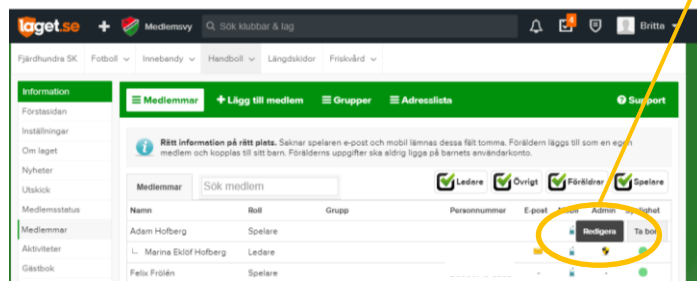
laget.se + Medlemsvy Sök klubbar & lag 4 Britta

Fjärdhundra SK Fotboll Innebandy Handboll Längdskidor Friskvård

Information
Förstasidan
Inställningar
Om laget
Nyheter
Utskick
Medlemsstatus
Medlemmar
Aktiviteter
Gästbok

Medlemmar + Lägg till medlem Grupper Adresslista Support

Rätt information på rätt plats. Saknar spelaren e-post och mobil lämnas dessa fält tomma. Föräldern läggs till som en egen medlem och kopplas till sitt barn. Förälderns uppgifter ska aldrig ligga på barnets användarkonto.

Medlemmar Sök medlem Ledare Övrigt Föräldrar Spelare

| Namn | Roll | Grupp | Personnummer | E-post | Mobil | Admin | Synlighet |
|---|---|---|---|---|---|---|---|
| Adam Hofberg | Spelare | | | | | Redigera | Ta bort |
| Marina Eklöf Hofberg | Ledare | | | | | | |
| Felix Frölén | Spelare | | | | | | |